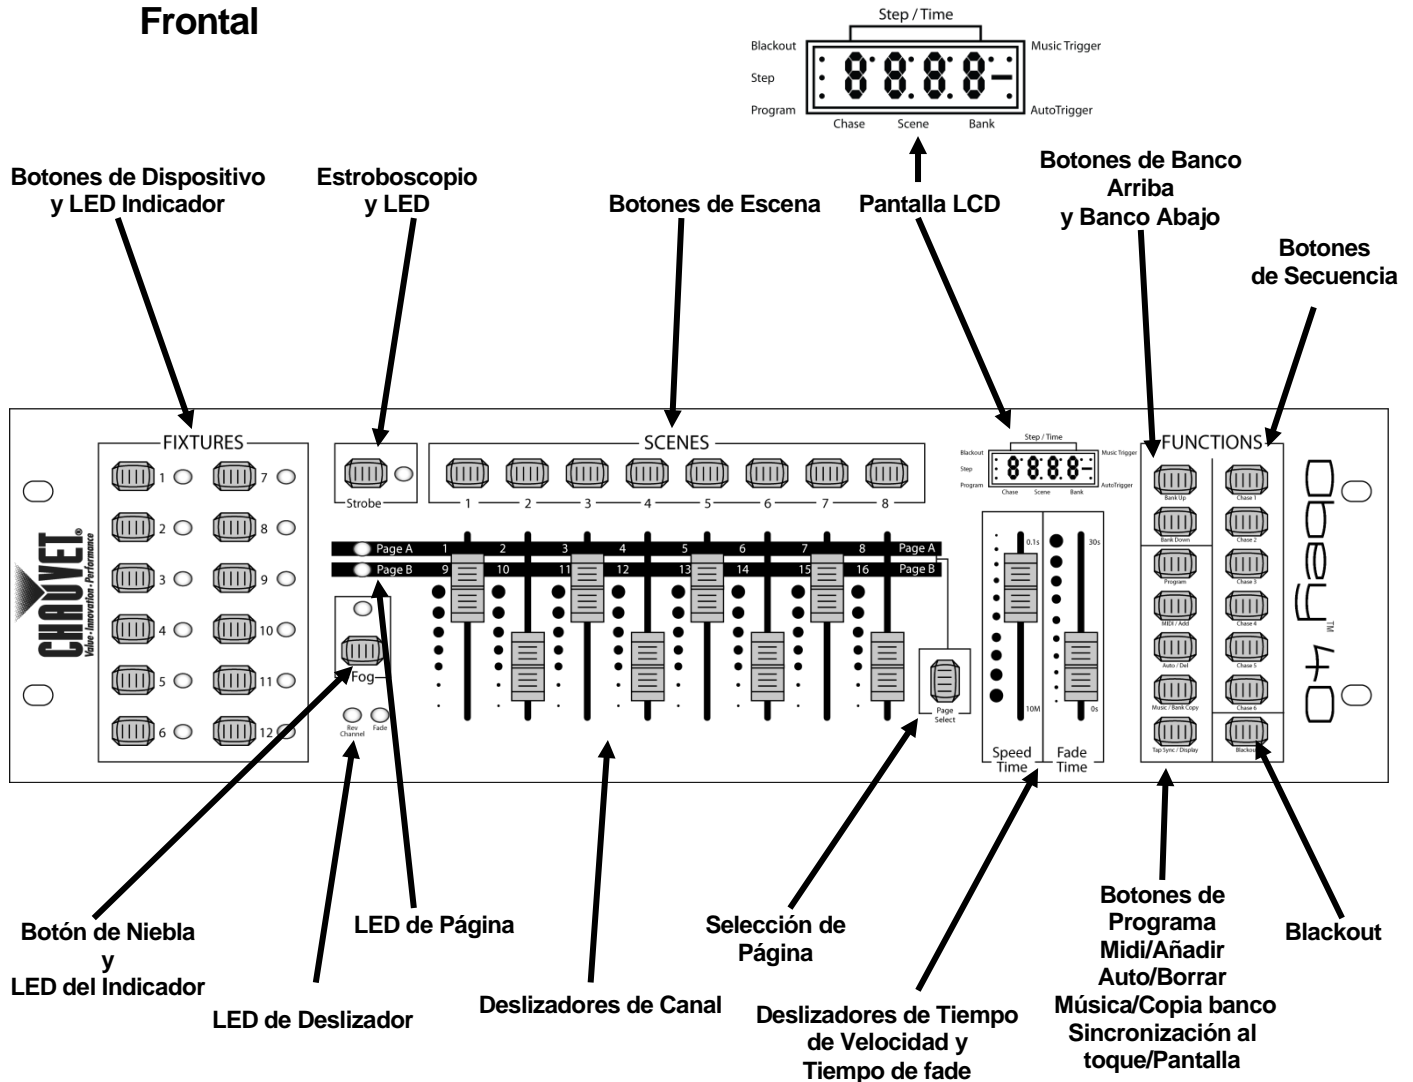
Frontal

Step / Time
Blackout
Step
Program
Music Trigger
AutoTrigger
Chase Scene Bank

Botones de Dispositivo y LED Indicador

Estroboscopio y LED

Botones de Escena

Pantalla LCD

Botones de Banco Arriba y Banco Abajo

Botones de Secuencia

FIXTURES
1 2 3 4 5 6 7 8 9 10 11 12

Strobe

SCENES
1 2 3 4 5 6 7 8

Step / Time
Blackout
Step
Program
Music Trigger
AutoTrigger
Chase Scene Bank

FUNCTIONS
Bank Up
Bank Down
Program
MIDI / Add
Auto / Del
Music / Bank Copy
Tap Sync / Display
Chase 1
Chase 2
Chase 3
Chase 4
Chase 5
Chase 6
Blackout

CHAUVET®
Value · Innovation · Performance

Obey 40™

Page A 1 2 3 4 5 6 7 8 Page A
Page B 9 10 11 12 13 14 15 16 Page B

Fog
Rev Channel
Fade

Page Select

0.1s
10M
Speed Time

30s
0s
Fade Time

Botón de Niebla y LED del Indicador

LED de Página

LED de Deslizador

Deslizadores de Canal

Selección de Página

Deslizadores de Tiempo de Velocidad y Tiempo de fade

Botones de Programa Midi/Añadir Auto/Borrar Música/Copia banco Sincronización al toque/Pantalla

Blackout